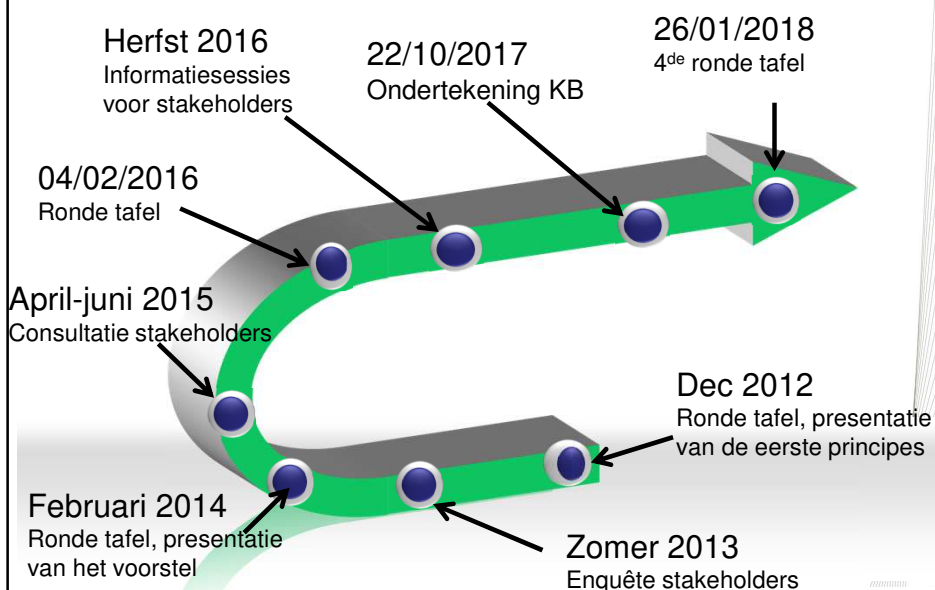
Herfst 2016
Informatiesessies voor stakeholders

22/10/2017
Ondertekening KB

26/01/2018
4$^{de}$ ronde tafel

04/02/2016
Ronde tafel

April-juni 2015
Consultatie stakeholders

Dec 2012
Ronde tafel, presentatie van de eerste principes

Februari 2014
Ronde tafel, presentatie van het voorstel

Zomer 2013
Enquête stakeholders